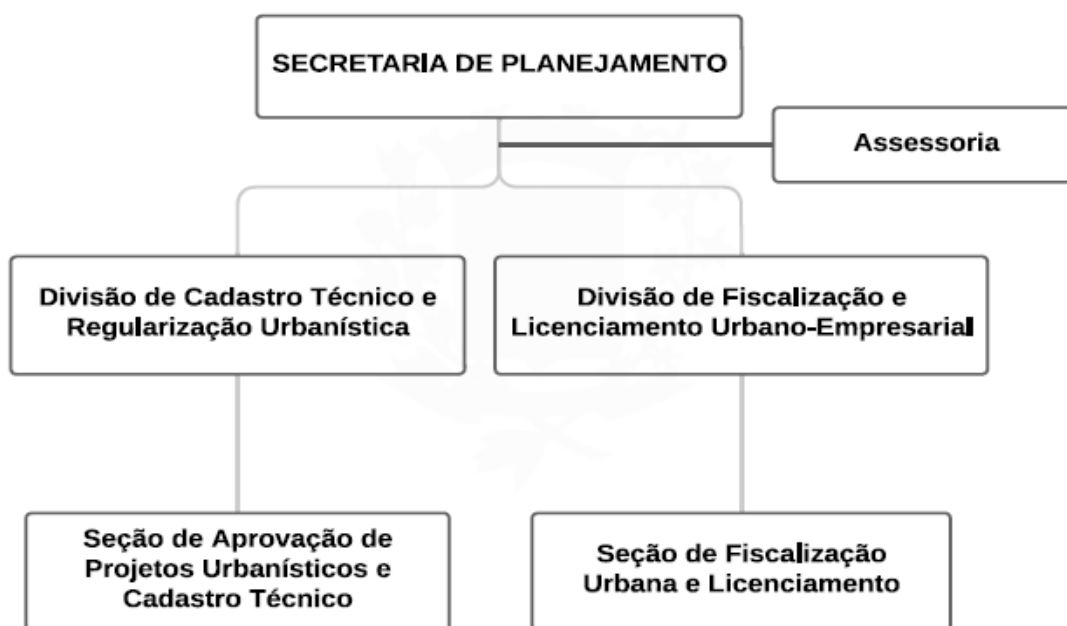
SECRETARIA DE PLANEJAMENTO

Assessoria

Divisão de Cadastro Técnico e Regularização Urbanística

Divisão de Fiscalização e Licenciamento Urbano-Empresarial

Seção de Aprovação de Projetos Urbanísticos e Cadastro Técnico

Seção de Fiscalização Urbana e Licenciamento